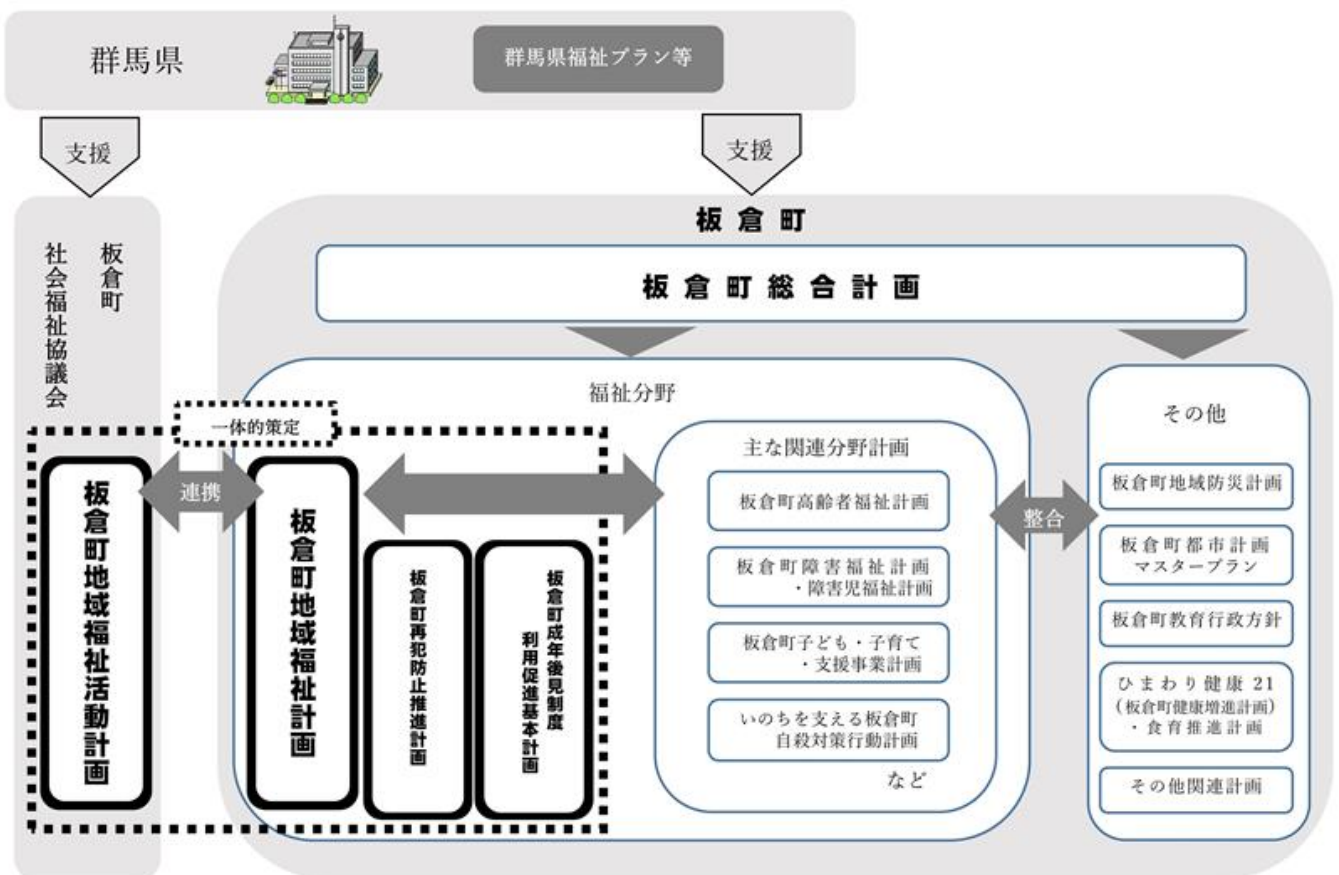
群馬県

群馬県福祉プラン等

支援

支援

板倉町
社会福祉協議会

板倉町

板倉町総合計画

福祉分野

一体的策定

板倉町地域福祉活動計画

連携

板倉町地域福祉計画

板倉町再犯防止推進計画

板倉町成年後見制度利用促進基本計画

主な関連分野計画

板倉町高齢者福祉計画

板倉町障害福祉計画・障害児福祉計画

板倉町子ども・子育て・支援事業計画

いのちを支える板倉町自殺対策行動計画

など

整合

その他

板倉町地域防災計画

板倉町都市計画マスタープラン

板倉町教育行政方針

ひまわり健康21
(板倉町健康増進計画)
・食育推進計画

その他関連計画